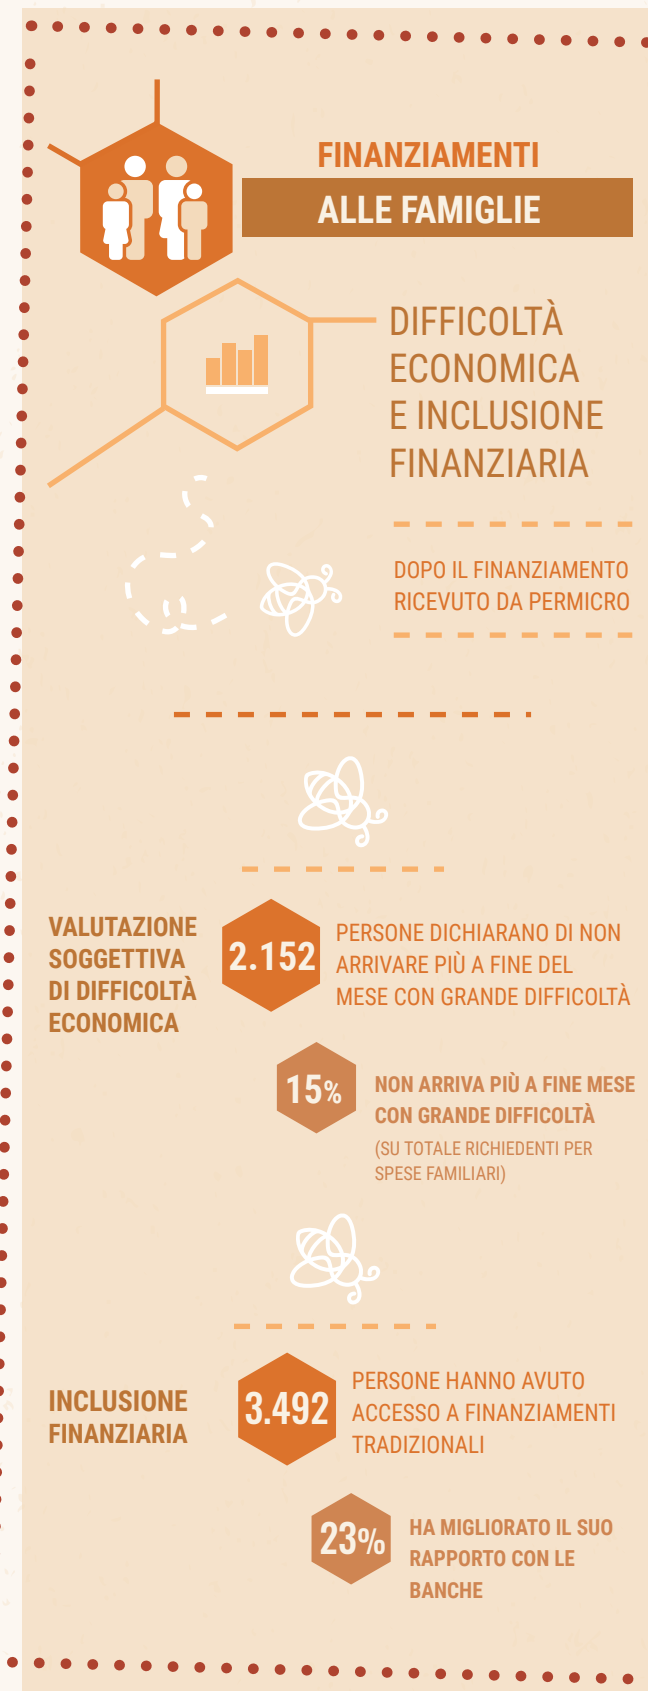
FINANZIAMENTI
ALLE FAMIGLIE

DIFFICOLTÀ ECONOMICA E INCLUSIONE FINANZIARIA

DOPO IL FINANZIAMENTO RICEVUTO DA PERMICRO

VALUTAZIONE SOGGETTIVA DI DIFFICOLTÀ ECONOMICA

2.152 PERSONE DICHIARANO DI NON ARRIVARE PIÙ A FINE DEL MESE CON GRANDE DIFFICOLTÀ

15% NON ARRIVA PIÙ A FINE MESE CON GRANDE DIFFICOLTÀ
(SU TOTALE RICHIEDENTI PER SPESE FAMILIARI)

INCLUSIONE FINANZIARIA

3.492 PERSONE HANNO AVUTO ACCESSO A FINANZIAMENTI TRADIZIONALI

23% HA MIGLIORATO IL SUO RAPPORTO CON LE BANCHE